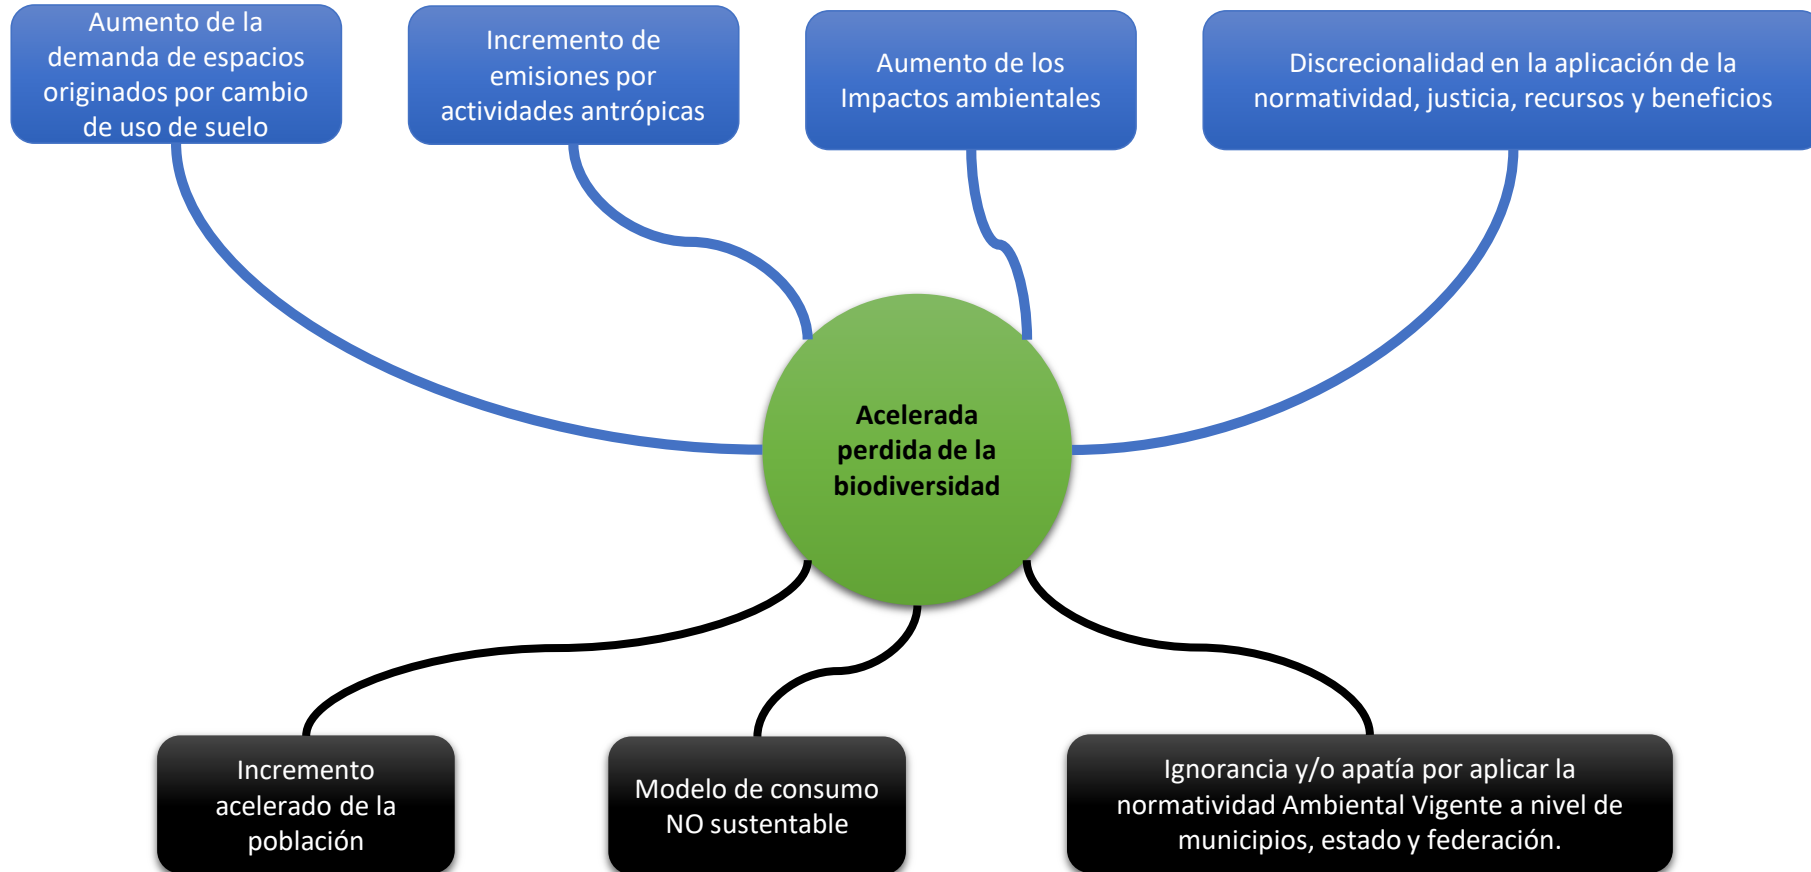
Aumento de la demanda de espacios originados por cambio de uso de suelo

Incremento de emisiones por actividades antrópicas

Aumento de los Impactos ambientales

Discrecionalidad en la aplicación de la normatividad, justicia, recursos y beneficios

Acelerada perdida de la biodiversidad

Incremento acelerado de la población

Modelo de consumo NO sustentable

Ignorancia y/o apatía por aplicar la normatividad Ambiental Vigente a nivel de municipios, estado y federación.